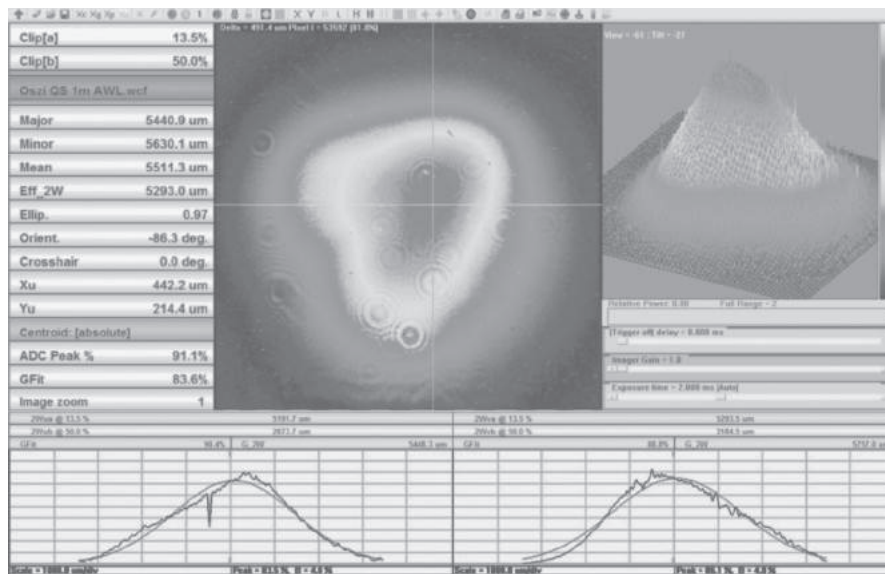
Xc Xg Xp X Y L H

| Clip[a] | 13.5% |
|---|---|
| Clip[b] | 50.0% |

Oszi QS 1m AWL.wcf

| Major | 5440.9 um |
|---|---|
| Minor | 5630.1 um |
| Mean | 5511.3 um |
| Eff_2W | 5293.0 um |
| Ellip. | 0.97 |
| Orient. | -86.3 deg. |
| Crosshair | 0.0 deg. |
| Xu | 442.2 um |
| Yu | 214.4 um |

Centroid: [absolute]

| ADC Peak % | 91.1% |
|---|---|
| GFit | 83.6% |
| Image zoom | 1 |

Delta = 491.4 um Pixel = 53682 [81.0%]

View = -61 : Tilt = -27

Relative Power: 0.00 Full Range = 2

[Trigger off] delay = 0.000 ms

Imager Gain = 1.0

Exposure time = 2.000 ms [Auto]

2Wva @ 13.5 % 5391.7 um
2Wvb @ 50.0 % 2972.7 um
GFit 90.4% G_2W 5448.3 um

2Wva @ 13.5 % 5293.5 um
2Wvb @ 50.0 % 2984.5 um
GFit 88.8% G_2W 5212.0 um

Scale = 1000.0 um/div
Peak = 83.5 %, R = 4.8 %
Scale = 1000.0 um/div
Peak = 86.1 %, R = 4.8 %